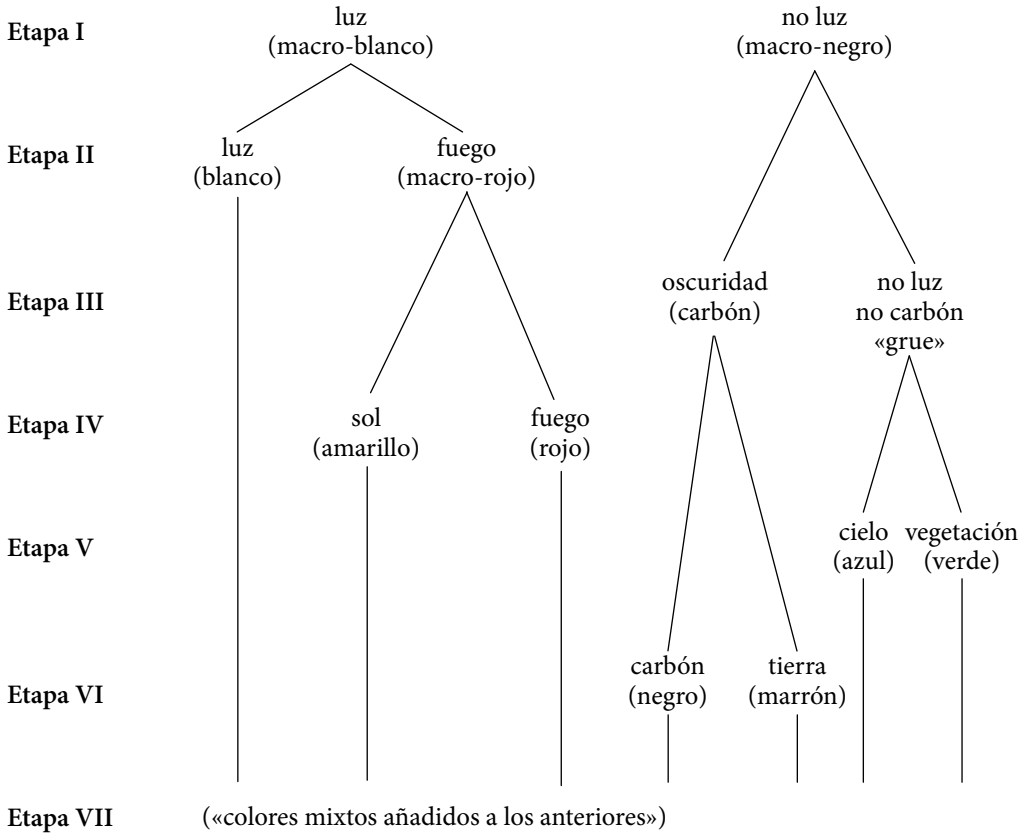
Etapa I
luz (macro-blanco)
no luz (macro-negro)

Etapa II
luz (blanco)
fuego (macro-rojo)

Etapa III
oscuridad (carbón)
no luz no carbón «grue»

Etapa IV
sol (amarillo)
fuego (rojo)

Etapa V
cielo (azul)
vegetación (verde)

Etapa VI
carbón (negro)
tierra (marrón)

Etapa VII
(«colores mixtos añadidos a los anteriores»)